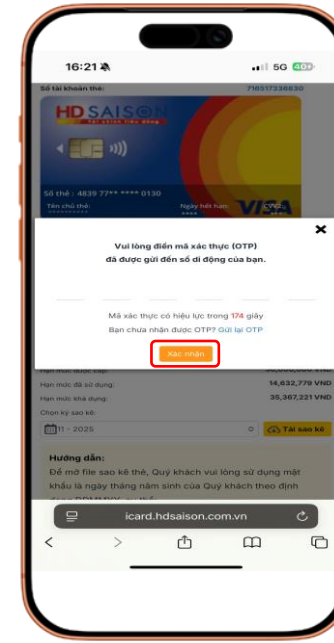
16:21

5G 40

Số tài khoản thẻ: 716517338830

HD SAISON

Số thẻ : 4839 77** **** 0130

Tên chủ thẻ:

Ngày hết hạn:

VISA

Vui lòng điền mã xác thực (OTP) đã được gửi đến số di động của bạn.

Mã xác thực có hiệu lực trong 174 giây

Bạn chưa nhận được OTP? Gửi lại OTP

Xác nhận

Hạn mức được cấp: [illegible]

Hạn mức đã sử dụng: 14,632,779 VND

Hạn mức khả dụng: 35,367,221 VND

Chọn kỳ sao kê:

11 - 2025

Tải sao kê

Hướng dẫn:

Để mở file sao kê thẻ, Quý khách vui lòng sử dụng mật khẩu là ngày tháng năm sinh của Quý khách theo định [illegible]

icard.hdsaison.com.vn